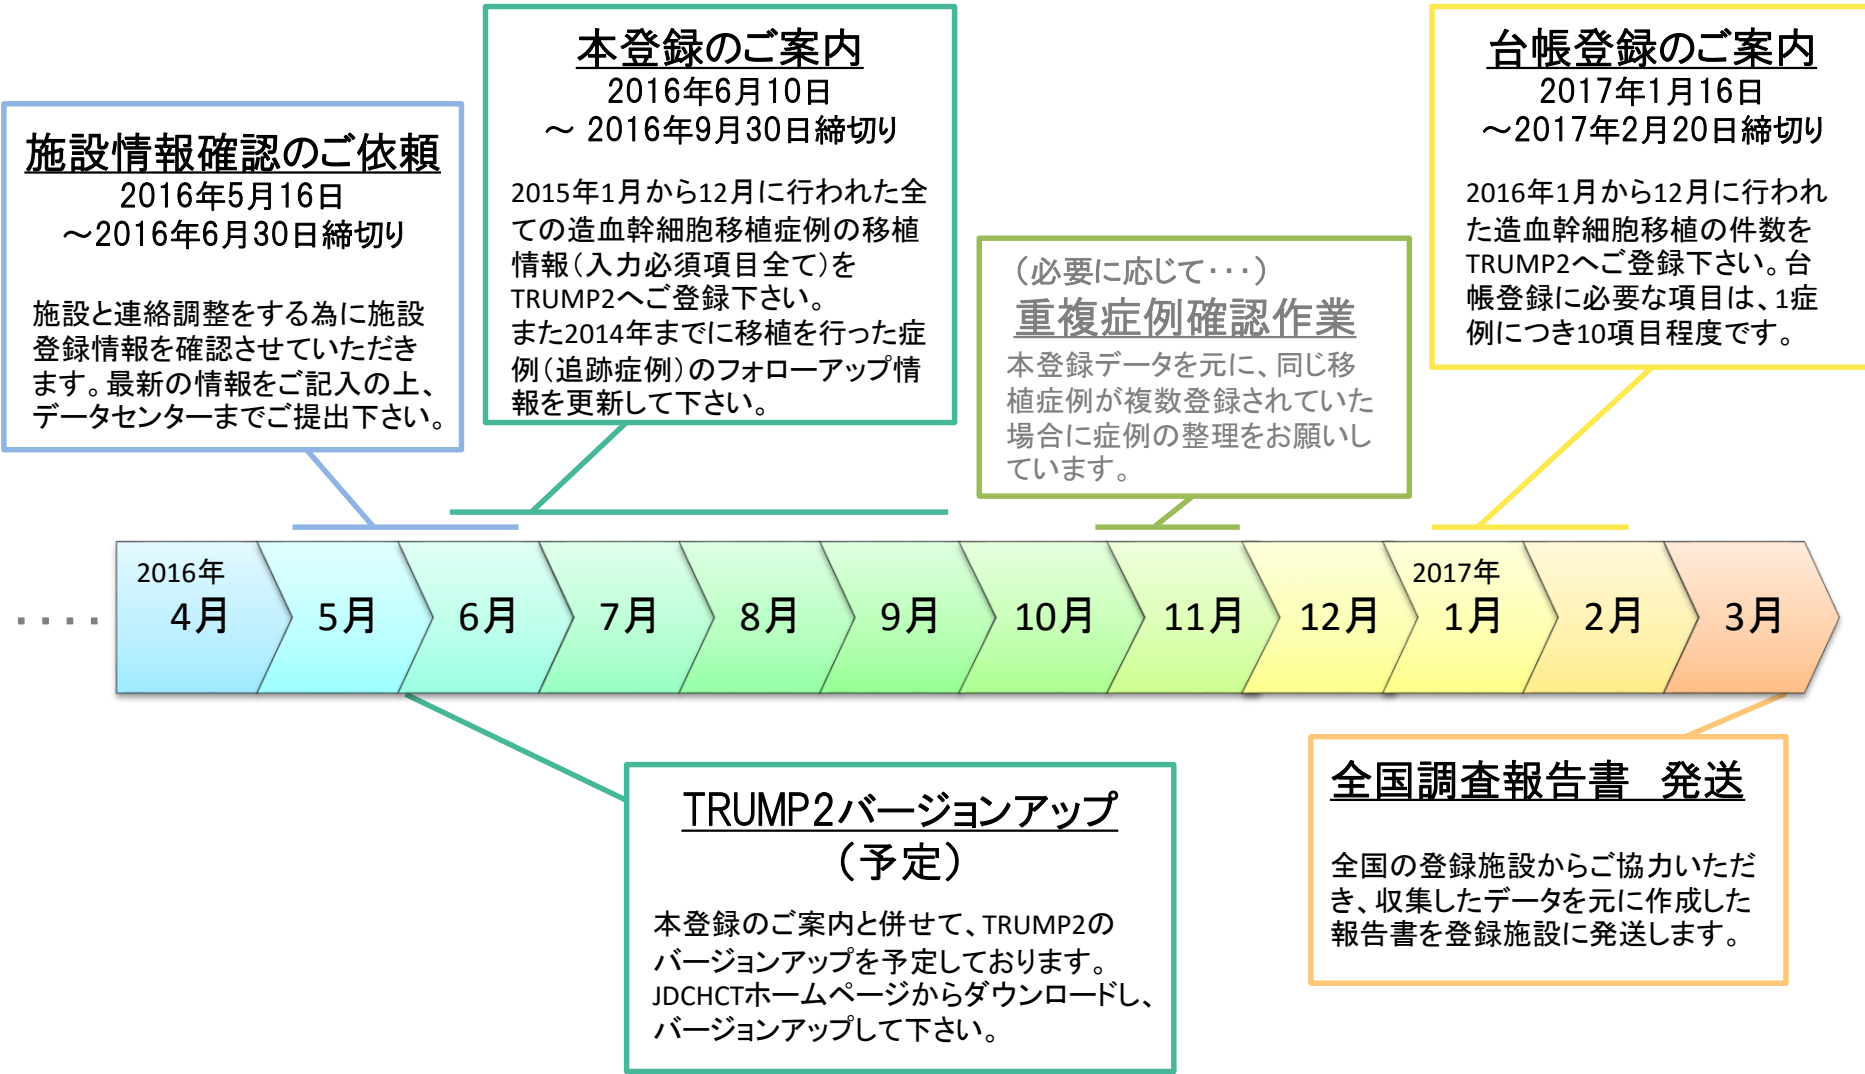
施設情報確認のご依頼
2016年5月16日
～2016年6月30日締切り

施設と連絡調整をする為に施設登録情報を確認させていただきます。最新の情報をご記入の上、データセンターまでご提出下さい。

本登録のご案内
2016年6月10日
～ 2016年9月30日締切り

2015年1月から12月に行われた全ての造血幹細胞移植症例の移植情報（入力必須項目全て）をTRUMP2へご登録下さい。
また2014年までに移植を行った症例（追跡症例）のフォローアップ情報を更新して下さい。

（必要に応じて･･･）
重複症例確認作業
本登録データを元に、同じ移植症例が複数登録されていた場合に症例の整理をお願いしています。

台帳登録のご案内
2017年1月16日
～2017年2月20日締切り

2016年1月から12月に行われた造血幹細胞移植の件数をTRUMP2へご登録下さい。台帳登録に必要な項目は、1症例につき10項目程度です。

・・・・ 2016年 4月 5月 6月 7月 8月 9月 10月 11月 12月 2017年 1月 2月 3月

TRUMP2バージョンアップ
（予定）

本登録のご案内と併せて、TRUMP2のバージョンアップを予定しております。
JDCHCTホームページからダウンロードし、バージョンアップして下さい。

全国調査報告書　発送

全国の登録施設からご協力いただき、収集したデータを元に作成した報告書を登録施設に発送します。